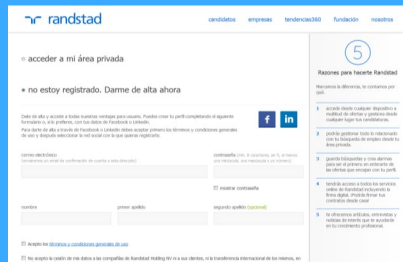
randstad

candidatos empresas tendencias360 fundación nosotros

acceder a mi área privada

no estoy registrado. Darme de alta ahora

Date de alta y accede a todas nuestras ventajas para usuario. Puedes crear tu perfil completando el siguiente formulario o, si lo prefieres, con tus datos de Facebook o LinkedIn.

Para darte de alta a través de Facebook o LinkedIn debes aceptar primero los términos y condiciones generales de uso y después seleccionar la red social con la que quieres registrarte.

correo electrónico
(recuerda que te enviaremos un email de confirmación de cuenta a esta dirección)

contraseña (mín. 8 caracteres, en %, sí acentos y/o símbolos, debe incluir número y letras)

mostrar contraseña

nombre

primer apellido

segundo apellido (opcional)

Acepto los términos y condiciones generales de uso

No acepto la cesión de mis datos a las compañías de Randstad Holding NV ni a sus clientes, ni la transferencia internacional de los mismos, en

5

Razones para hacerte Randstad

Nacemos la diferencia, te contamos por qué.

1 accede desde cualquier dispositivo a multitud de ofertas y gestiona desde cualquier lugar tus candidaturas.

2 podrás gestionar todo lo relacionado con tu búsqueda de empleo desde tu área privada.

3 guarda búsquedas y crea alarmas para ser el primero en enterarte de las ofertas que encajan con tu perfil.

4 tendrás acceso a todos los servicios online de Randstad incluyendo la firma digital. ¡Podrás firmar tus contratos desde casa!

5 te ofrecemos artículos, entrevistas y noticias de interés que te ayudarán en tu crecimiento profesional.